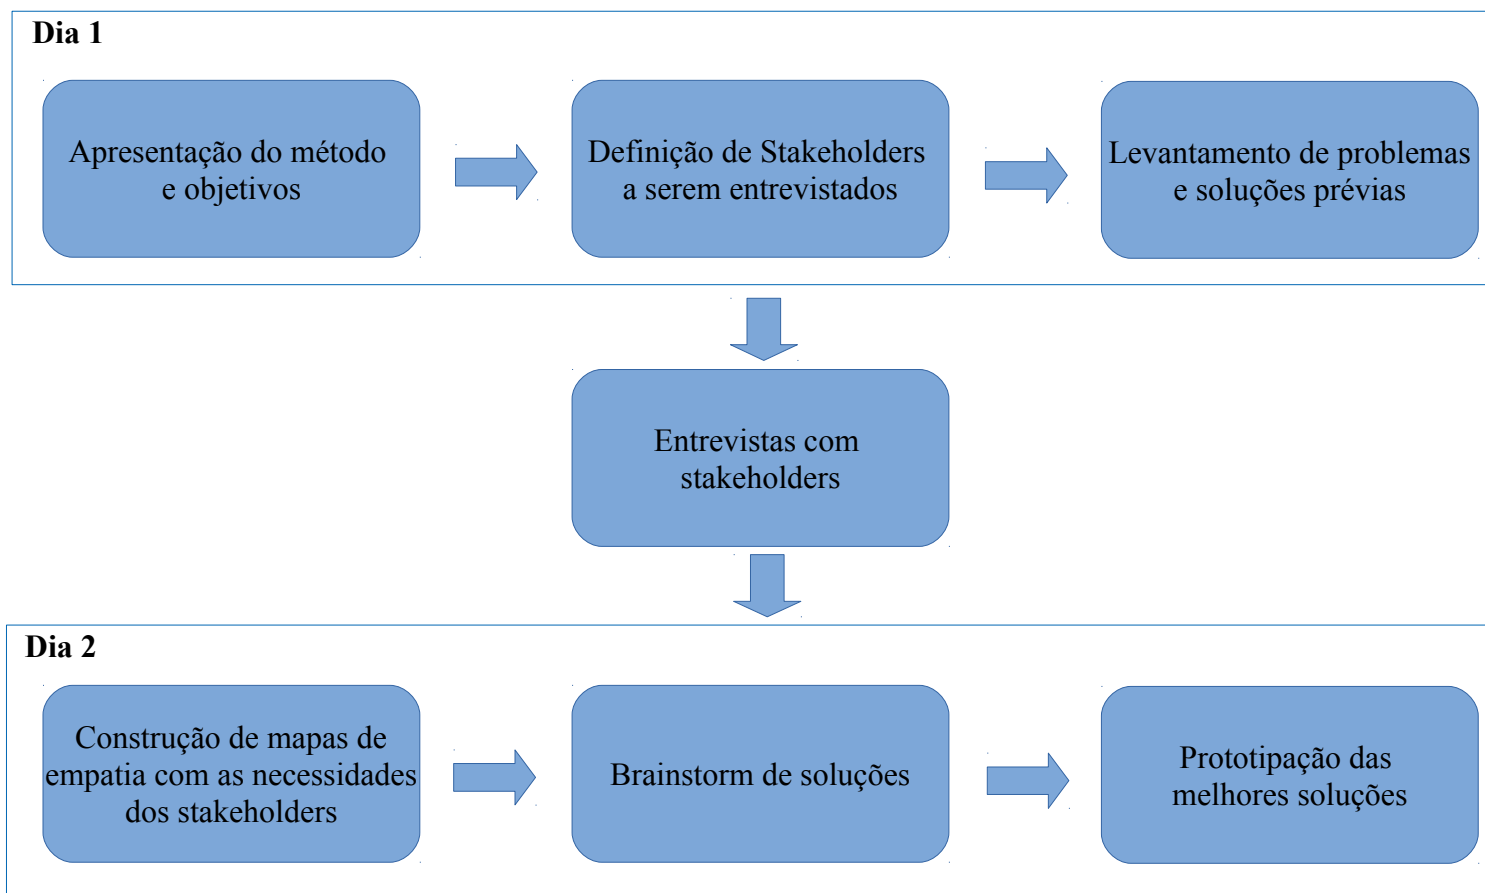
Dia 1

Apresentação do método e objetivos

Definição de Stakeholders a serem entrevistados

Levantamento de problemas e soluções prévias

Entrevistas com stakeholders

Dia 2

Construção de mapas de empatia com as necessidades dos stakeholders

Brainstorm de soluções

Prototipação das melhores soluções